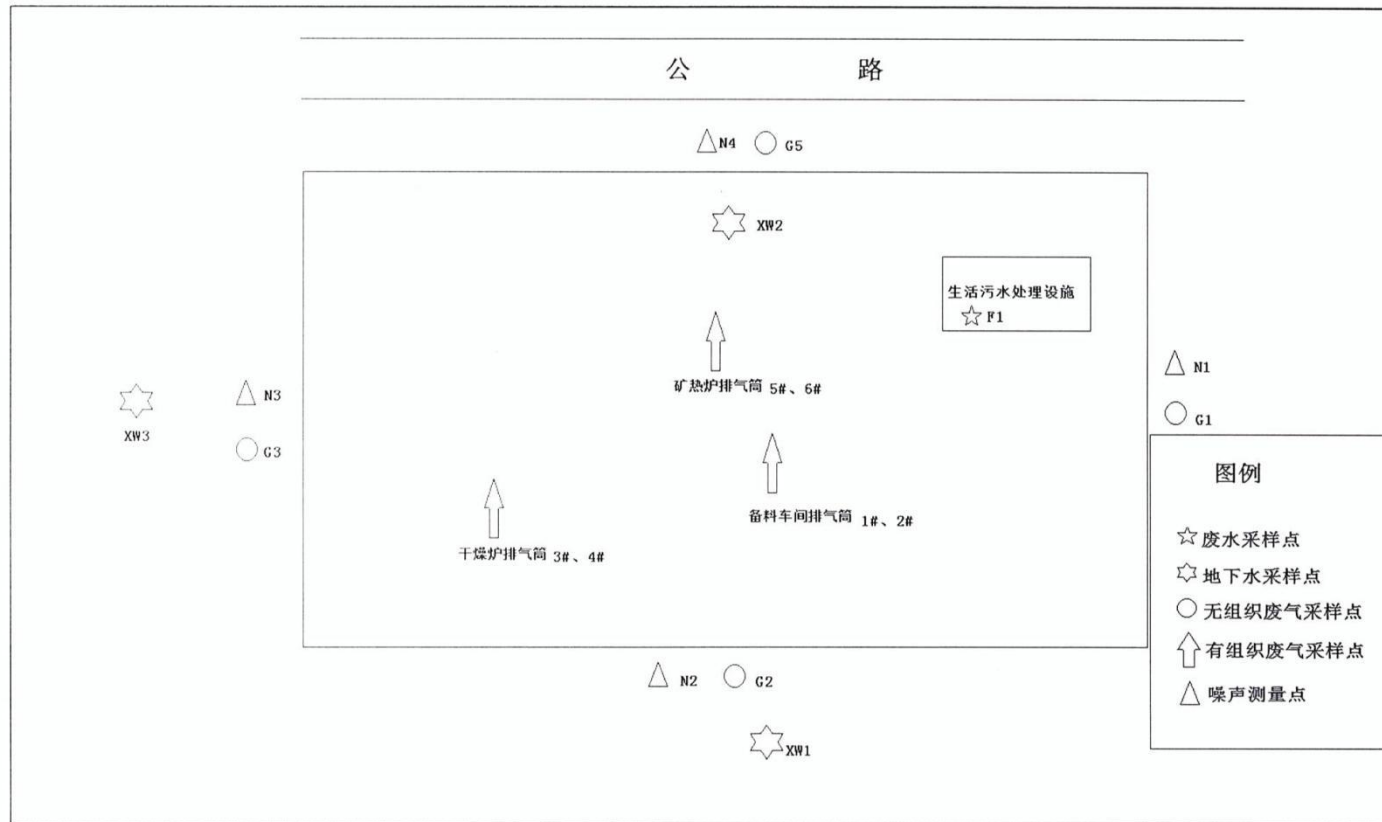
公 路

N4 G5

XW2

生活污水处理设施
F1

矿热炉排气筒 5#、6#

N1

G1

XW3

N3

G3

备料车间排气筒 1#、2#

干燥炉排气筒 3#、4#

图例

废水采样点
地下水采样点
无组织废气采样点
有组织废气采样点
噪声测量点

N2 G2

XW1